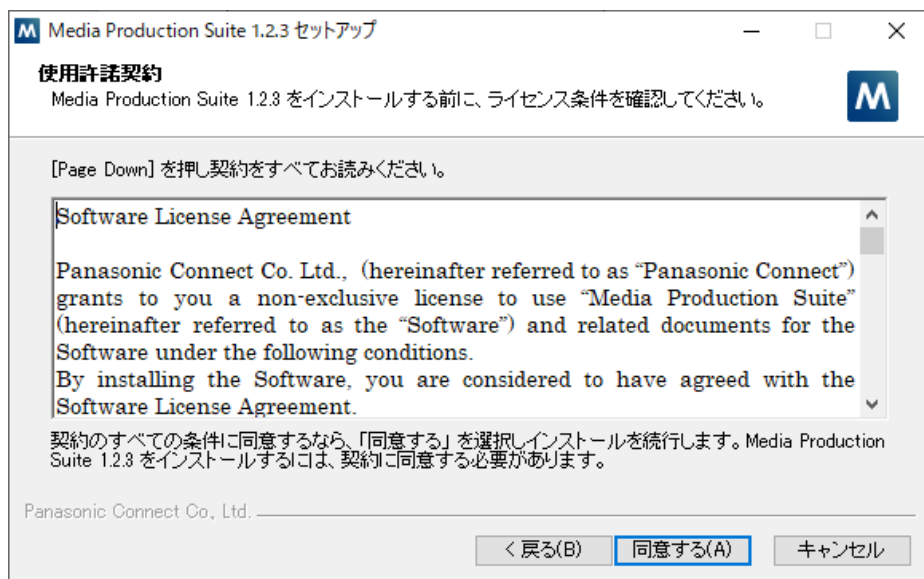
M Media Production Suite 1.2.3 セットアップ

使用許諾契約
Media Production Suite 1.2.3 をインストールする前に、ライセンス条件を確認してください。

M

[Page Down] を押し契約をすべてお読みください。

Software License Agreement

Panasonic Connect Co. Ltd., (hereinafter referred to as "Panasonic Connect") grants to you a non-exclusive license to use "Media Production Suite" (hereinafter referred to as the "Software") and related documents for the Software under the following conditions.
By installing the Software, you are considered to have agreed with the Software License Agreement.

契約のすべての条件に同意するなら、「同意する」を選択しインストールを続行します。Media Production Suite 1.2.3 をインストールするには、契約に同意する必要があります。

Panasonic Connect Co., Ltd.

< 戻る(B)　同意する(A)　キャンセル